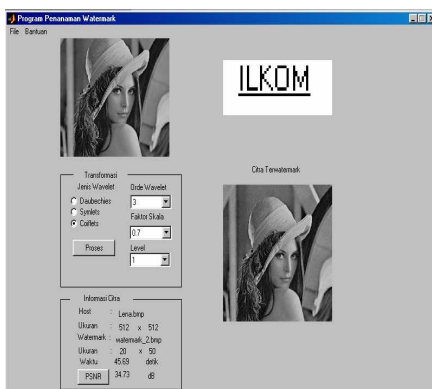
Program Penanaman Watermark

File Bantuan

ILKOM

Transformasi
Jenis Wavelet
Daubechies
Symlets
Coiflets
Orde Wavelet
3
Faktor Skala
0.7
Level
1
Proses

Citra Terwatermark

Informasi Citra
Host : Lena.bmp
Ukuran : 512 x 512
Watermark : watermark_2.bmp
Ukuran : 20 x 50
Waktu : 45.69 detik
PSNR 34.73 dB